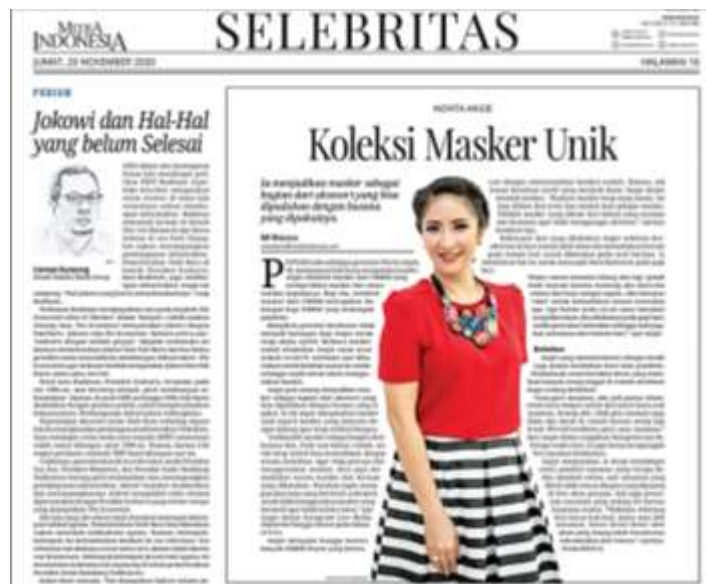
MEDIA INDONESIA

SELEBRITAS

JUMAT, 20 NOVEMBER 2020

HALAMAN 13

PODIUM

Jokowi dan Hal-Hal yang belum Selesai

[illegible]

NOVITA ANGIE

Koleksi Masker Unik

Ia menjadikan masker sebagai bagian dari aksesori yang bisa dipadukan dengan busana yang dipakainya.

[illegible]